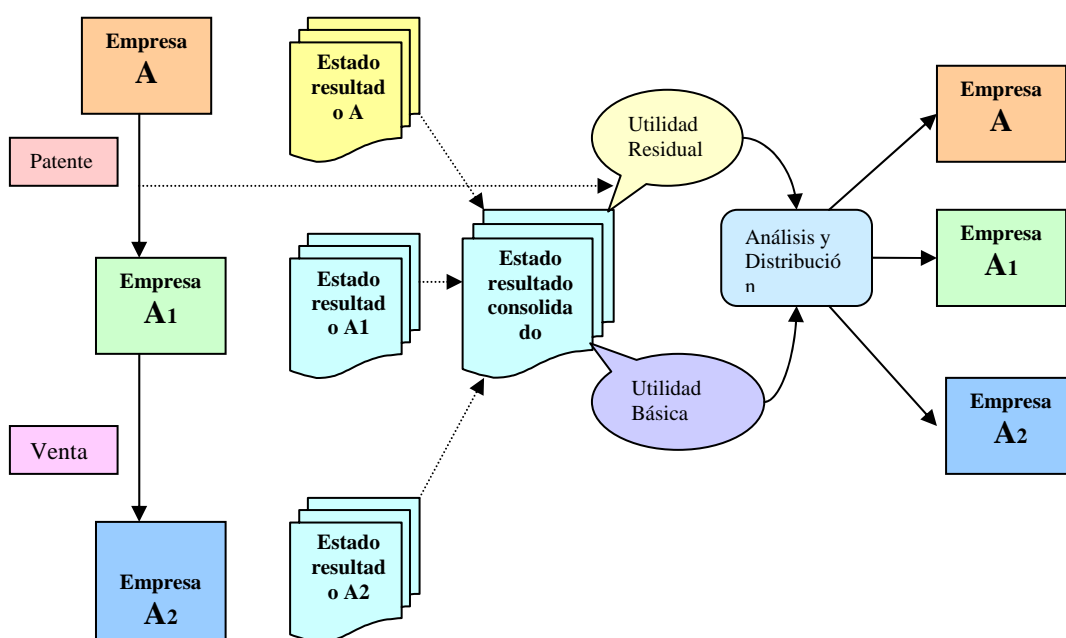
Empresa
A

Patente

Empresa
A1

Venta

Empresa
A2

Estado resultado A

Estado resultado A1

Estado resultado A2

Estado resultado consolidado

Utilidad Residual

Utilidad Básica

Análisis y Distribución

Empresa
A

Empresa
A1

Empresa
A2